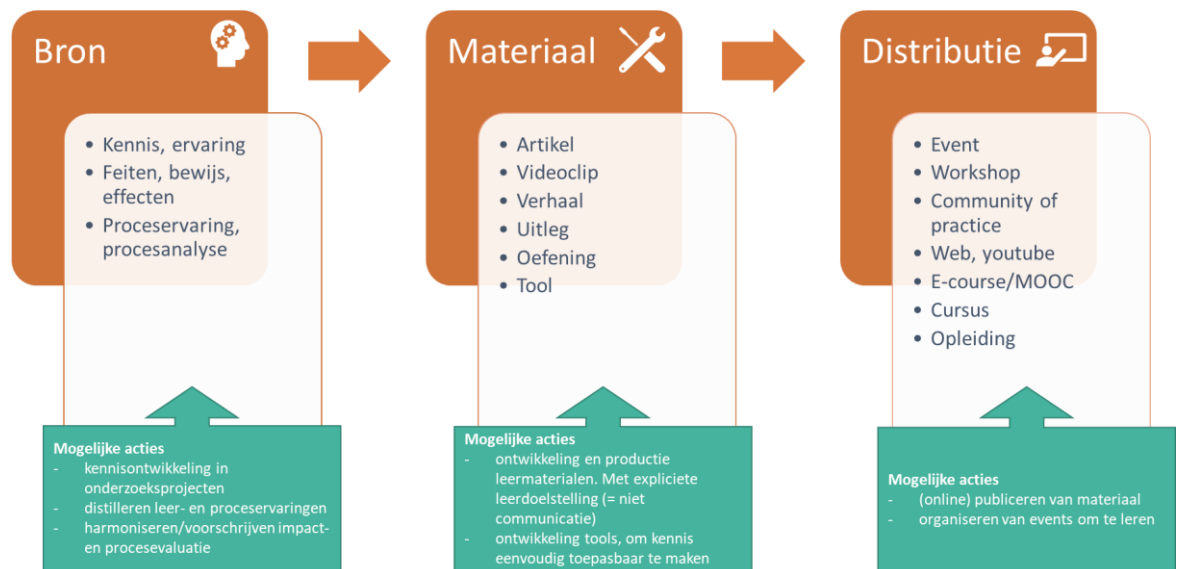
Bron

- Kennis, ervaring
- Feiten, bewijs, effecten
- Proceservaring, procesanalyse

Mogelijke acties
- kennisontwikkeling in onderzoeksprojecten
- distilleren leer- en proceservaringen
- harmoniseren/voorschrijven impact- en procesevaluatie

Materiaal

- Artikel
- Videoclip
- Verhaal
- Uitleg
- Oefening
- Tool

Mogelijke acties
- ontwikkeling en productie leermaterialen. Met expliciete leerdoelstelling (= niet communicatie)
- ontwikkeling tools, om kennis eenvoudig toepasbaar te maken

Distributie

- Event
- Workshop
- Community of practice
- Web, youtube
- E-course/MOOC
- Cursus
- Opleiding

Mogelijke acties
- (online) publiceren van materiaal
- organiseren van events om te leren